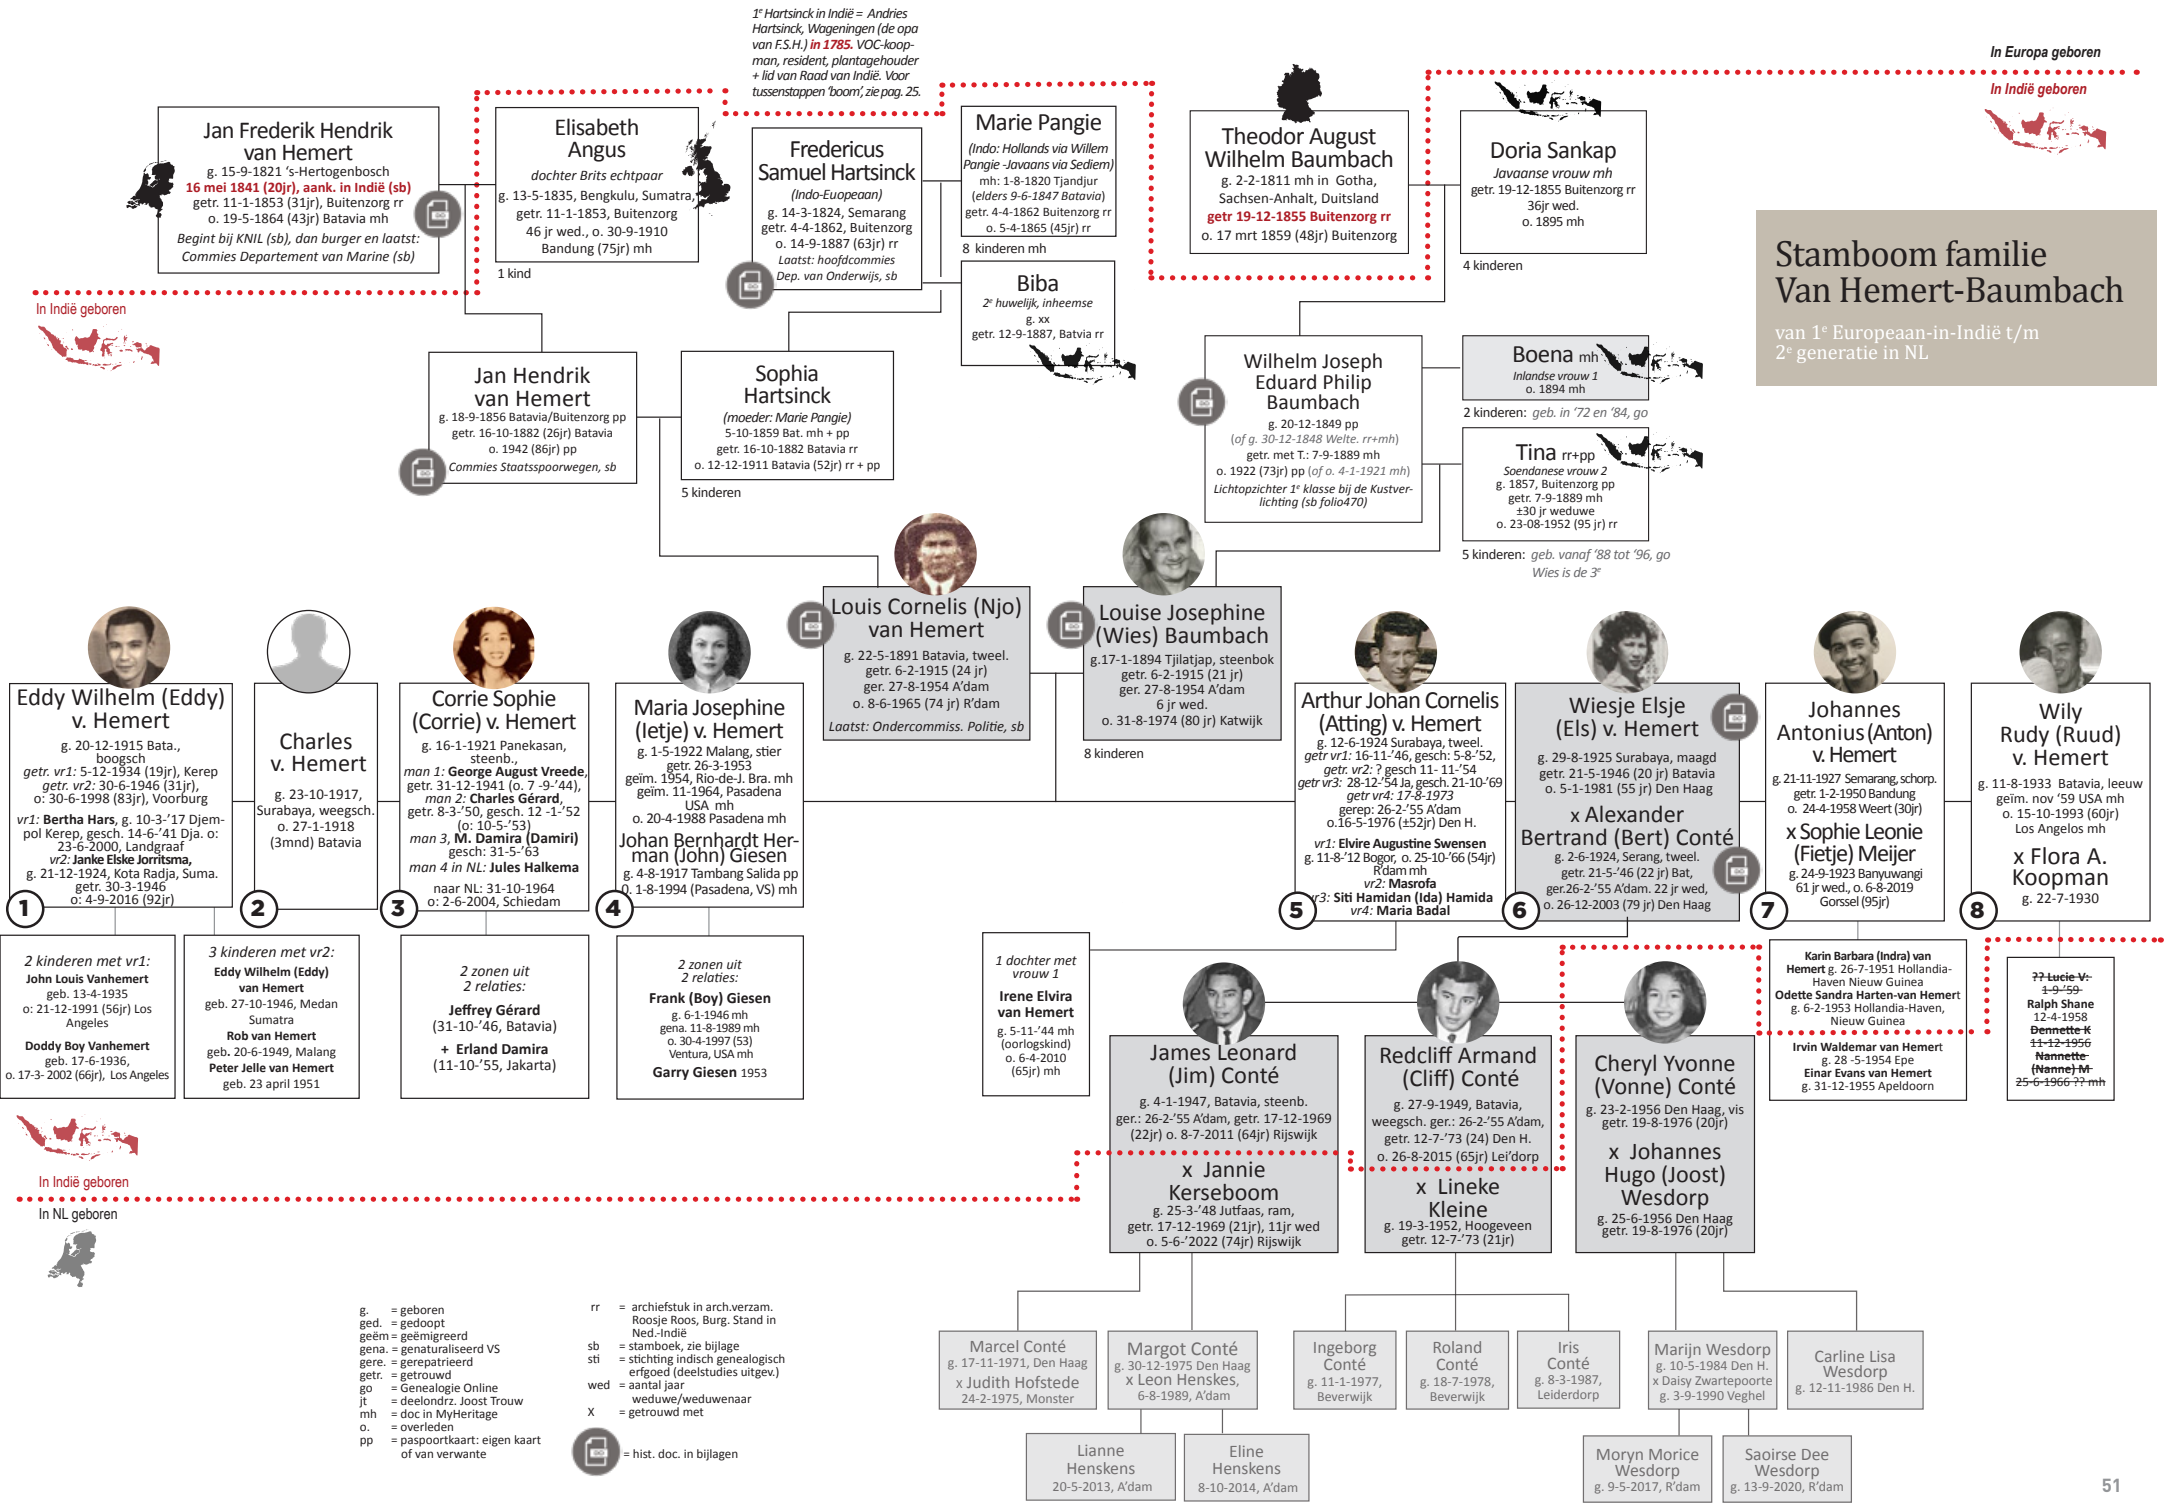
$1^e$ Hartsinck in Indië = Andries Hartsinck, Wageningen (de opa van F.S.H.) in 1785. VOC-koopman, resident, plantagehouder + lid van Raad van Indië. Voor tussenstappen 'boom', zie pag. 25.

In Europa geboren

In Indië geboren

Jan Frederik Hendrik van Hemert
g. 15-9-1821 's-Hertogenbosch
16 mei 1841 (20jr), aank. in Indië (sb)
getr. 11-1-1853 (31jr), Buitenzorg rr
o. 19-5-1864 (43jr) Batavia mh
Begint bij KNIL (sb), dan burger en laatst: Commies Departement van Marine (sb)

Elisabeth Angus
dochter Brits echtpaar
g. 13-5-1835, Bengkulu, Sumatra,
getr. 11-1-1853, Buitenzorg
46 jr wed., o. 30-9-1910
Bandung (75jr) mh
1 kind

Fredericus Samuel Hartsinck
(Indo-Europeaan)
g. 14-3-1824, Semarang
getr. 4-4-1862, Buitenzorg
o. 14-9-1887 (63jr) rr
Laatst: hoofdcommies
Dep. van Onderwijs, sb

Marie Pangie
(Indo: Hollands via Willem Pangie -Javaans via Sediem)
mh: 1-8-1820 Tjandjur
(elders 9-6-1847 Batavia)
getr. 4-4-1862 Buitenzorg rr
o. 5-4-1865 (45jr) rr
8 kinderen mh

Biba
$2^e$ huwelijk, inheemse
g. xx
getr. 12-9-1887, Batvia rr

Theodor August Wilhelm Baumbach
g. 2-2-1811 mh in Gotha, Sachsen-Anhalt, Duitsland
getr 19-12-1855 Buitenzorg rr
o. 17 mrt 1859 (48jr) Buitenzorg

Doria Sankap
Javaanse vrouw mh
getr. 19-12-1855 Buitenzorg rr
36jr wed.
o. 1895 mh
4 kinderen

Stamboom familie Van Hemert-Baumbach
van $1^e$ Europeaan-in-Indië t/m $2^e$ generatie in NL

In Indië geboren

Jan Hendrik van Hemert
g. 18-9-1856 Batavia/Buitenzorg pp
getr. 16-10-1882 (26jr) Batavia
o. 1942 (86jr) pp
Commies Staatsspoorwegen, sb

Sophia Hartsinck
(moeder: Marie Pangie)
5-10-1859 Bat. mh + pp
getr. 16-10-1882 Batavia rr
o. 12-12-1911 Batavia (52jr) rr + pp
5 kinderen

Wilhelm Joseph Eduard Philip Baumbach
g. 20-12-1849 pp
(of g. 30-12-1848 Welte. rr+mh)
getr. met T.: 7-9-1889 mh
o. 1922 (73jr) pp (of o. 4-1-1921 mh)
Lichtopzichter $1^e$ klasse bij de Kustverlichting (sb folio470)

Boena mh
Inlandse vrouw 1
o. 1894 mh
2 kinderen: geb. in '72 en '84, go

Tina rr+pp
Soendanese vrouw 2
g. 1857, Buitenzorg pp
getr. 7-9-1889 mh
±30 jr weduwe
o. 23-08-1952 (95 jr) rr
5 kinderen: geb. vanaf '88 tot '96, go
Wies is de $3^e$

Louis Cornelis (Njo) van Hemert
g. 22-5-1891 Batavia, tweel.
getr. 6-2-1915 (24 jr)
ger. 27-8-1954 A'dam
o. 8-6-1965 (74 jr) R'dam
Laatst: Ondercommiss. Politie, sb

Louise Josephine (Wies) Baumbach
g.17-1-1894 Tjilatjap, steenbok
getr. 6-2-1915 (21 jr)
ger. 27-8-1954 A'dam
o. 31-8-1974 (80 jr) Katwijk
8 kinderen

Eddy Wilhelm (Eddy) v. Hemert
g. 20-12-1915 Bata., boogsch
getr. vr1: 5-12-1934 (19jr), Kerep
getr. vr2: 30-6-1946 (31jr),
o: 30-6-1998 (83jr), Voorburg
vr1: Bertha Hars, g. 10-3-'17 Djempol Kerep, gesch. 14-6-'41 Dja. o: 23-6-2000, Landgraaf
vr2: Janke Elske Jorritsma,
g. 21-12-1924, Kota Radja, Suma.
getr. 30-3-1946
o: 4-9-2016 (92jr)
1

Charles v. Hemert
g. 23-10-1917, Surabaya, weegsch.
o. 27-1-1918 (3mnd) Batavia
2

Corrie Sophie (Corrie) v. Hemert
g. 16-1-1921 Panekasan, steenb.,
man 1: George August Vreede,
getr. 31-12-1941 (o. 7 -9-'44),
man 2: Charles Gérard,
getr. 8-3-'50, gesch. 12 -1-'52
(o: 10-5-'53)
man 3, M. Damira (Damiri)
gesch: 31-5-'63
man 4 in NL: Jules Halkema
naar NL: 31-10-1964
o: 2-6-2004, Schiedam
3

Maria Josephine (Ietje) v. Hemert
g. 1-5-1922 Malang, stier
getr. 26-3-1953
geïm. 1954, Rio-de-J. Bra. mh
geïm. 11-1964, Pasadena USA mh
o. 20-4-1988 Pasadena mh
Johan Bernhardt Herman (John) Giesen
g. 4-8-1917 Tambang Salida pp
o. 1-8-1994 (Pasadena, VS) mh
4

Arthur Johan Cornelis (Atting) v. Hemert
g. 12-6-1924 Surabaya, tweel.
getr vr1: 16-11-'46, gesch: 5-8-'52,
getr. vr2: ? gesch 11- 11-'54
getr vr3: 28-12-'54 Ja, gesch. 21-10-'69
getr vr4: 17-8-1973
gerep: 26-2-'55 A'dam
o.16-5-1976 (±52jr) Den H.
vr1: Elvire Augustine Swensen
g. 11-8-'12 Bogor, o. 25-10-'66 (54jr) R'dam mh
vr2: Masrofa
vr3: Siti Hamidan (Ida) Hamida
vr4: Maria Badal
5

Wiesje Elsje (Els) v. Hemert
g. 29-8-1925 Surabaya, maagd
getr. 21-5-1946 (20 jr) Batavia
o. 5-1-1981 (55 jr) Den Haag
x Alexander Bertrand (Bert) Conté
g. 2-6-1924, Serang, tweel.
getr. 21-5-'46 (22 jr) Bat,
ger.26-2-'55 A'dam. 22 jr wed,
o. 26-12-2003 (79 jr) Den Haag
6

Johannes Antonius (Anton) v. Hemert
g. 21-11-1927 Semarang, schorp.
getr. 1-2-1950 Bandung
o. 24-4-1958 Weert (30jr)
x Sophie Leonie (Fietje) Meijer
g. 24-9-1923 Banyuwangi
61 jr wed., o. 6-8-2019
Gorssel (95jr)
7

Wily Rudy (Ruud) v. Hemert
g. 11-8-1933 Batavia, leeuw
geïm. nov '59 USA mh
o. 15-10-1993 (60jr)
Los Angelos mh
x Flora A. Koopman
g. 22-7-1930
8

2 kinderen met vr1:
John Louis Vanhemert
geb. 13-4-1935
o: 21-12-1991 (56jr) Los Angeles
Doddy Boy Vanhemert
geb. 17-6-1936,
o. 17-3- 2002 (66jr), Los Angeles

3 kinderen met vr2:
Eddy Wilhelm (Eddy) van Hemert
geb. 27-10-1946, Medan Sumatra
Rob van Hemert
geb. 20-6-1949, Malang
Peter Jelle van Hemert
geb. 23 april 1951

2 zonen uit 2 relaties:
Jeffrey Gérard
(31-10-'46, Batavia)
+ Erland Damira
(11-10-'55, Jakarta)

2 zonen uit 2 relaties:
Frank (Boy) Giesen
g. 6-1-1946 mh
gena. 11-8-1989 mh
o. 30-4-1997 (53)
Ventura, USA mh
Garry Giesen 1953

1 dochter met vrouw 1
Irene Elvira van Hemert
g. 5-11-'44 mh
(oorlogskind)
o. 6-4-2010
(65jr) mh

Karin Barbara (Indra) van Hemert g. 26-7-1951 Hollandia-Haven Nieuw Guinea
Odette Sandra Harten-van Hemert
g. 6-2-1953 Hollandia-Haven, Nieuw Guinea
Irvin Waldemar van Hemert
g. 28 -5-1954 Epe
Einar Evans van Hemert
g. 31-12-1955 Apeldoorn

?? Lucie V.
1-9-'59
Ralph Shane
12-4-1958
Dennette K
11-12-1956
Nannette (Nanne) M
25-6-1966 ?? mh

James Leonard (Jim) Conté
g. 4-1-1947, Batavia, steenb.
ger.: 26-2-'55 A'dam, getr. 17-12-1969 (22jr) o. 8-7-2011 (64jr) Rijswijk
x Jannie Kerseboom
g. 25-3-'48 Jutfaas, ram,
getr. 17-12-1969 (21jr), 11jr wed
o. 5-6-'2022 (74jr) Rijswijk

Redcliff Armand (Cliff) Conté
g. 27-9-1949, Batavia,
weegsch. ger.: 26-2-'55 A'dam,
getr. 12-7-'73 (24) Den H.
o. 26-8-2015 (65jr) Lei'dorp
x Lineke Kleine
g. 19-3-1952, Hoogeveen
getr. 12-7-'73 (21jr)

Cheryl Yvonne (Vonne) Conté
g. 23-2-1956 Den Haag, vis
getr. 19-8-1976 (20jr)
x Johannes Hugo (Joost) Wesdorp
g. 25-6-1956 Den Haag
getr. 19-8-1976 (20jr)

In Indië geboren

In NL geboren

Marcel Conté
g. 17-11-1971, Den Haag
x Judith Hofstede
24-2-1975, Monster

Margot Conté
g. 30-12-1975 Den Haag
x Leon Henskes,
6-8-1989, A'dam

Ingeborg Conté
g. 11-1-1977, Beverwijk

Roland Conté
g. 18-7-1978, Beverwijk

Iris Conté
g. 8-3-1987, Leiderdorp

Marijn Wesdorp
g. 10-5-1984 Den H.
x Daisy Zwartepoorte
g. 3-9-1990 Veghel

Carline Lisa Wesdorp
g. 12-11-1986 Den H.

Lianne Henskens
20-5-2013, A'dam

Eline Henskens
8-10-2014, A'dam

Moryn Morice Wesdorp
g. 9-5-2017, R'dam

Saoirse Dee Wesdorp
g. 13-9-2020, R'dam

g. = geboren
ged. = gedoopt
geëm = geëmigreerd
gena. = genaturaliseerd VS
gere. = gerepatrieerd
getr. = getrouwd
go = Genealogie Online
jt = deelondrz. Joost Trouw
mh = doc in MyHeritage
o. = overleden
pp = paspoortkaart: eigen kaart of van verwante

rr = archiefstuk in arch.verzam. Roosje Roos, Burg. Start in Ned.-Indië
sb = stamboek, zie bijlage
sti = stichting indisch genealogisch erfgoed (deelstudies uitgev.)
wed = aantal jaar weduwe/weduwenaar
x = getrouwd met
= hist. doc. in bijlagen

51